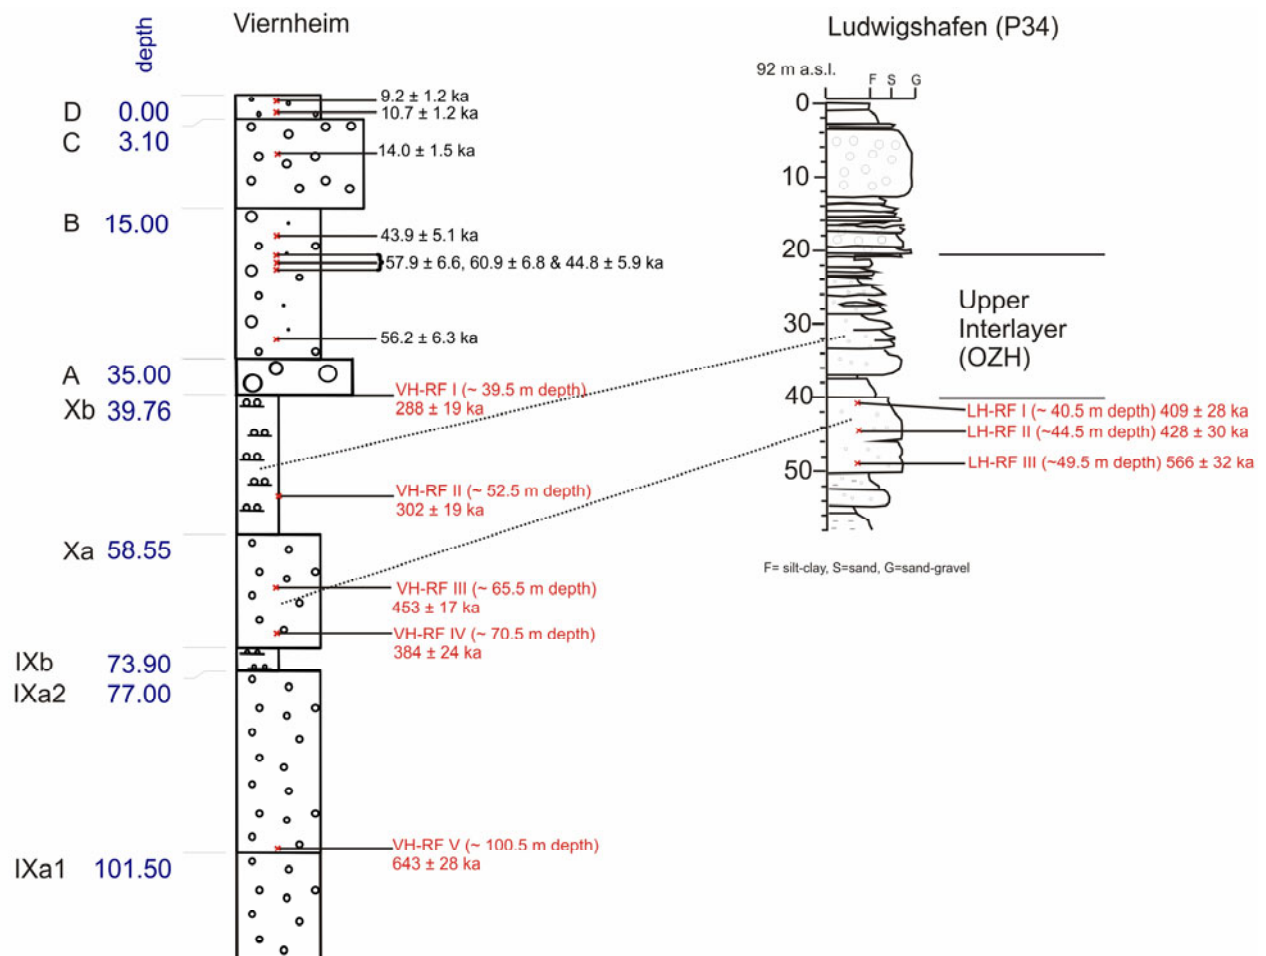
depth

Viernheim

D 0.00
C 3.10
B 15.00
A 35.00
Xb 39.76
Xa 58.55
IXb 73.90
IXa2 77.00
IXa1 101.50

9.2 ± 1.2 ka
10.7 ± 1.2 ka
14.0 ± 1.5 ka
43.9 ± 5.1 ka
57.9 ± 6.6, 60.9 ± 6.8 & 44.8 ± 5.9 ka
56.2 ± 6.3 ka

VH-RF I (~ 39.5 m depth)
288 ± 19 ka
VH-RF II (~ 52.5 m depth)
302 ± 19 ka
VH-RF III (~ 65.5 m depth)
453 ± 17 ka
VH-RF IV (~ 70.5 m depth)
384 ± 24 ka
VH-RF V (~ 100.5 m depth)
643 ± 28 ka

Ludwigshafen (P34)

92 m a.s.l.
F S G
0
10
20
30
40
50

Upper Interlayer (OZH)

LH-RF I (~ 40.5 m depth) 409 ± 28 ka
LH-RF II (~44.5 m depth) 428 ± 30 ka
LH-RF III (~49.5 m depth) 566 ± 32 ka

F= silt-clay, S=sand, G=sand-gravel